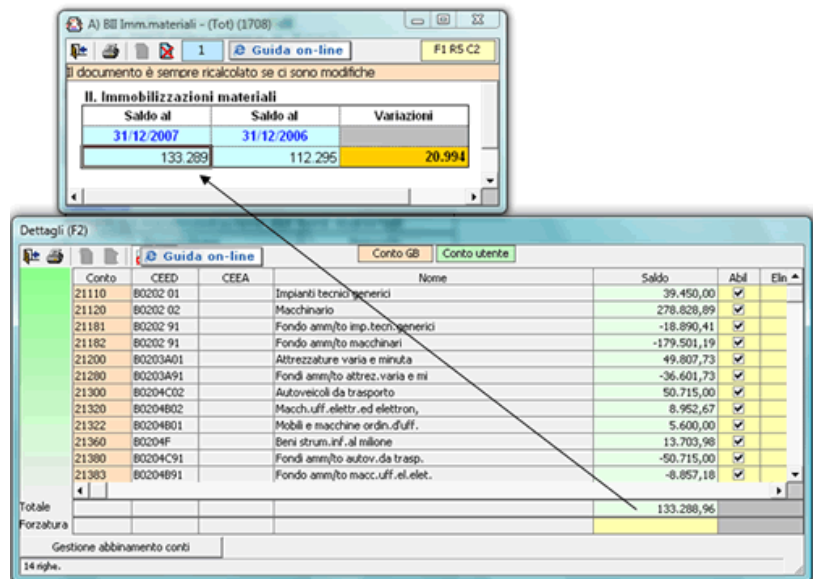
A) BII Imm.materiali - (Tot) (1708)

1 Guida on-line F1 R5 C2

Il documento è sempre ricalcolato se ci sono modifiche

II. Immobilizzazioni materiali

| Saldo al | Saldo al | Variazioni |
|---|---|---|
| 31/12/2007 | 31/12/2006 | |
| 133.289 | 112.295 | 20.994 |

Dettagli (F2)

Guida on-line Conto GB Conto utente

| Conto | CEED | CEEA | Nome | Saldo | Abil | Elin |
|---|---|---|---|---|---|---|
| 21110 | B0202 01 | | Impianti tecnici generici | 39.450,00 | ✔ | |
| 21120 | B0202 02 | | Macchinario | 278.828,89 | ✔ | |
| 21181 | B0202 91 | | Fondo amm/to imp.tecn.generici | -18.890,41 | ✔ | |
| 21182 | B0202 91 | | Fondo amm/to macchinari | -179.501,19 | ✔ | |
| 21200 | B0203A01 | | Attrezzature varia e minuta | 49.807,73 | ✔ | |
| 21280 | B0203A91 | | Fondi amm/to attrez.varia e mi | -36.601,73 | ✔ | |
| 21300 | B0204C02 | | Autoveicoli da trasporto | 50.715,00 | ✔ | |
| 21320 | B0204B02 | | Macch.uff.elettr.ed elettron, | 8.952,67 | ✔ | |
| 21322 | B0204B01 | | Mobili e macchine ordin.d'uff. | 5.600,00 | ✔ | |
| 21360 | B0204F | | Beni strum.inf.al milione | 13.703,98 | ✔ | |
| 21380 | B0204C91 | | Fondi amm/to autov.da trasp. | -50.715,00 | ✔ | |
| 21383 | B0204B91 | | Fondo amm/to macc.uff.el.elet. | -8.857,18 | ✔ | |
| Totale | | | | 133.288,96 | | |
| Forzatura | | | | | | |

Gestione abbinamento conti

14 righe.